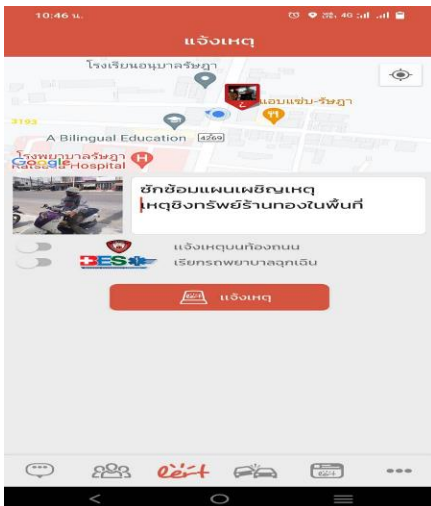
10:46 น.

แจ้งเหตุ

โรงเรียนอนุบาลรัษฎา

แอมแซ่บ-รัษฎา

3193

A Bilingual Education

4269

โรงพยาบาลรัษฎา
Ratsada Hospital

Google

ซักซ้อมแผนเผชิญเหตุ
เหตุชิงทรัพย์ร้านทองในพื้นที่

แจ้งเหตุบนท้องถนน

EMS

เรียกรถพยาบาลฉุกเฉิน

แจ้งเหตุ

alert